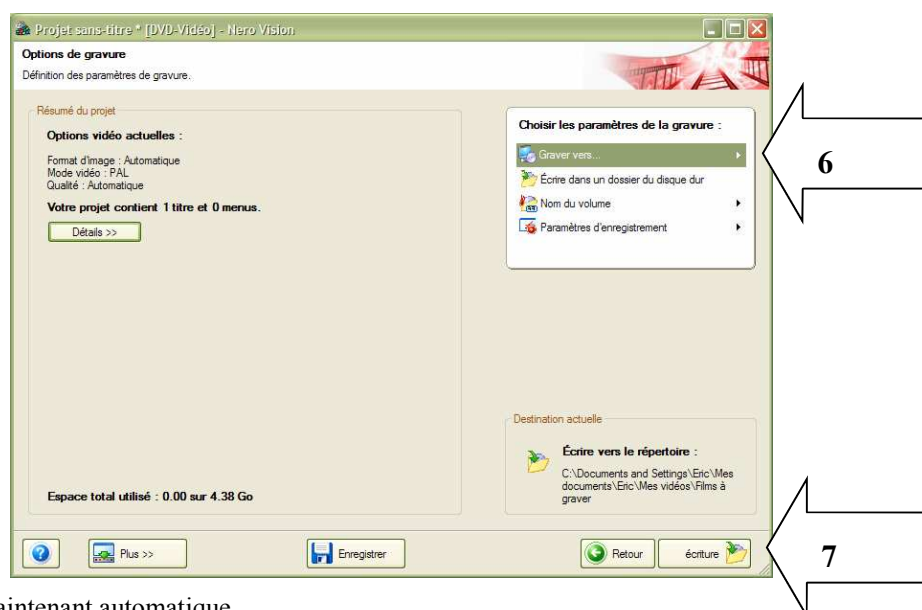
Projet sans-titre * [DVD-Vidéo] - Nero Vision

Options de gravure
Définition des paramètres de gravure.

Résumé du projet

Options vidéo actuelles :

Format d'image : Automatique
Mode vidéo : PAL
Qualité : Automatique

Votre projet contient 1 titre et 0 menus.

Détails >>

Espace total utilisé : 0.00 sur 4.38 Go

Choisir les paramètres de la gravure :

Graver vers...
Écrire dans un dossier du disque dur
Nom du volume
Paramètres d'enregistrement

Destination actuelle

Écrire vers le répertoire :
C:\Documents and Settings\Eric\Mes documents\Eric\Mes vidéos\Films à graver

Plus >>
Enregistrer
Retour
écriture

6

7

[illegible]aintenant automatique